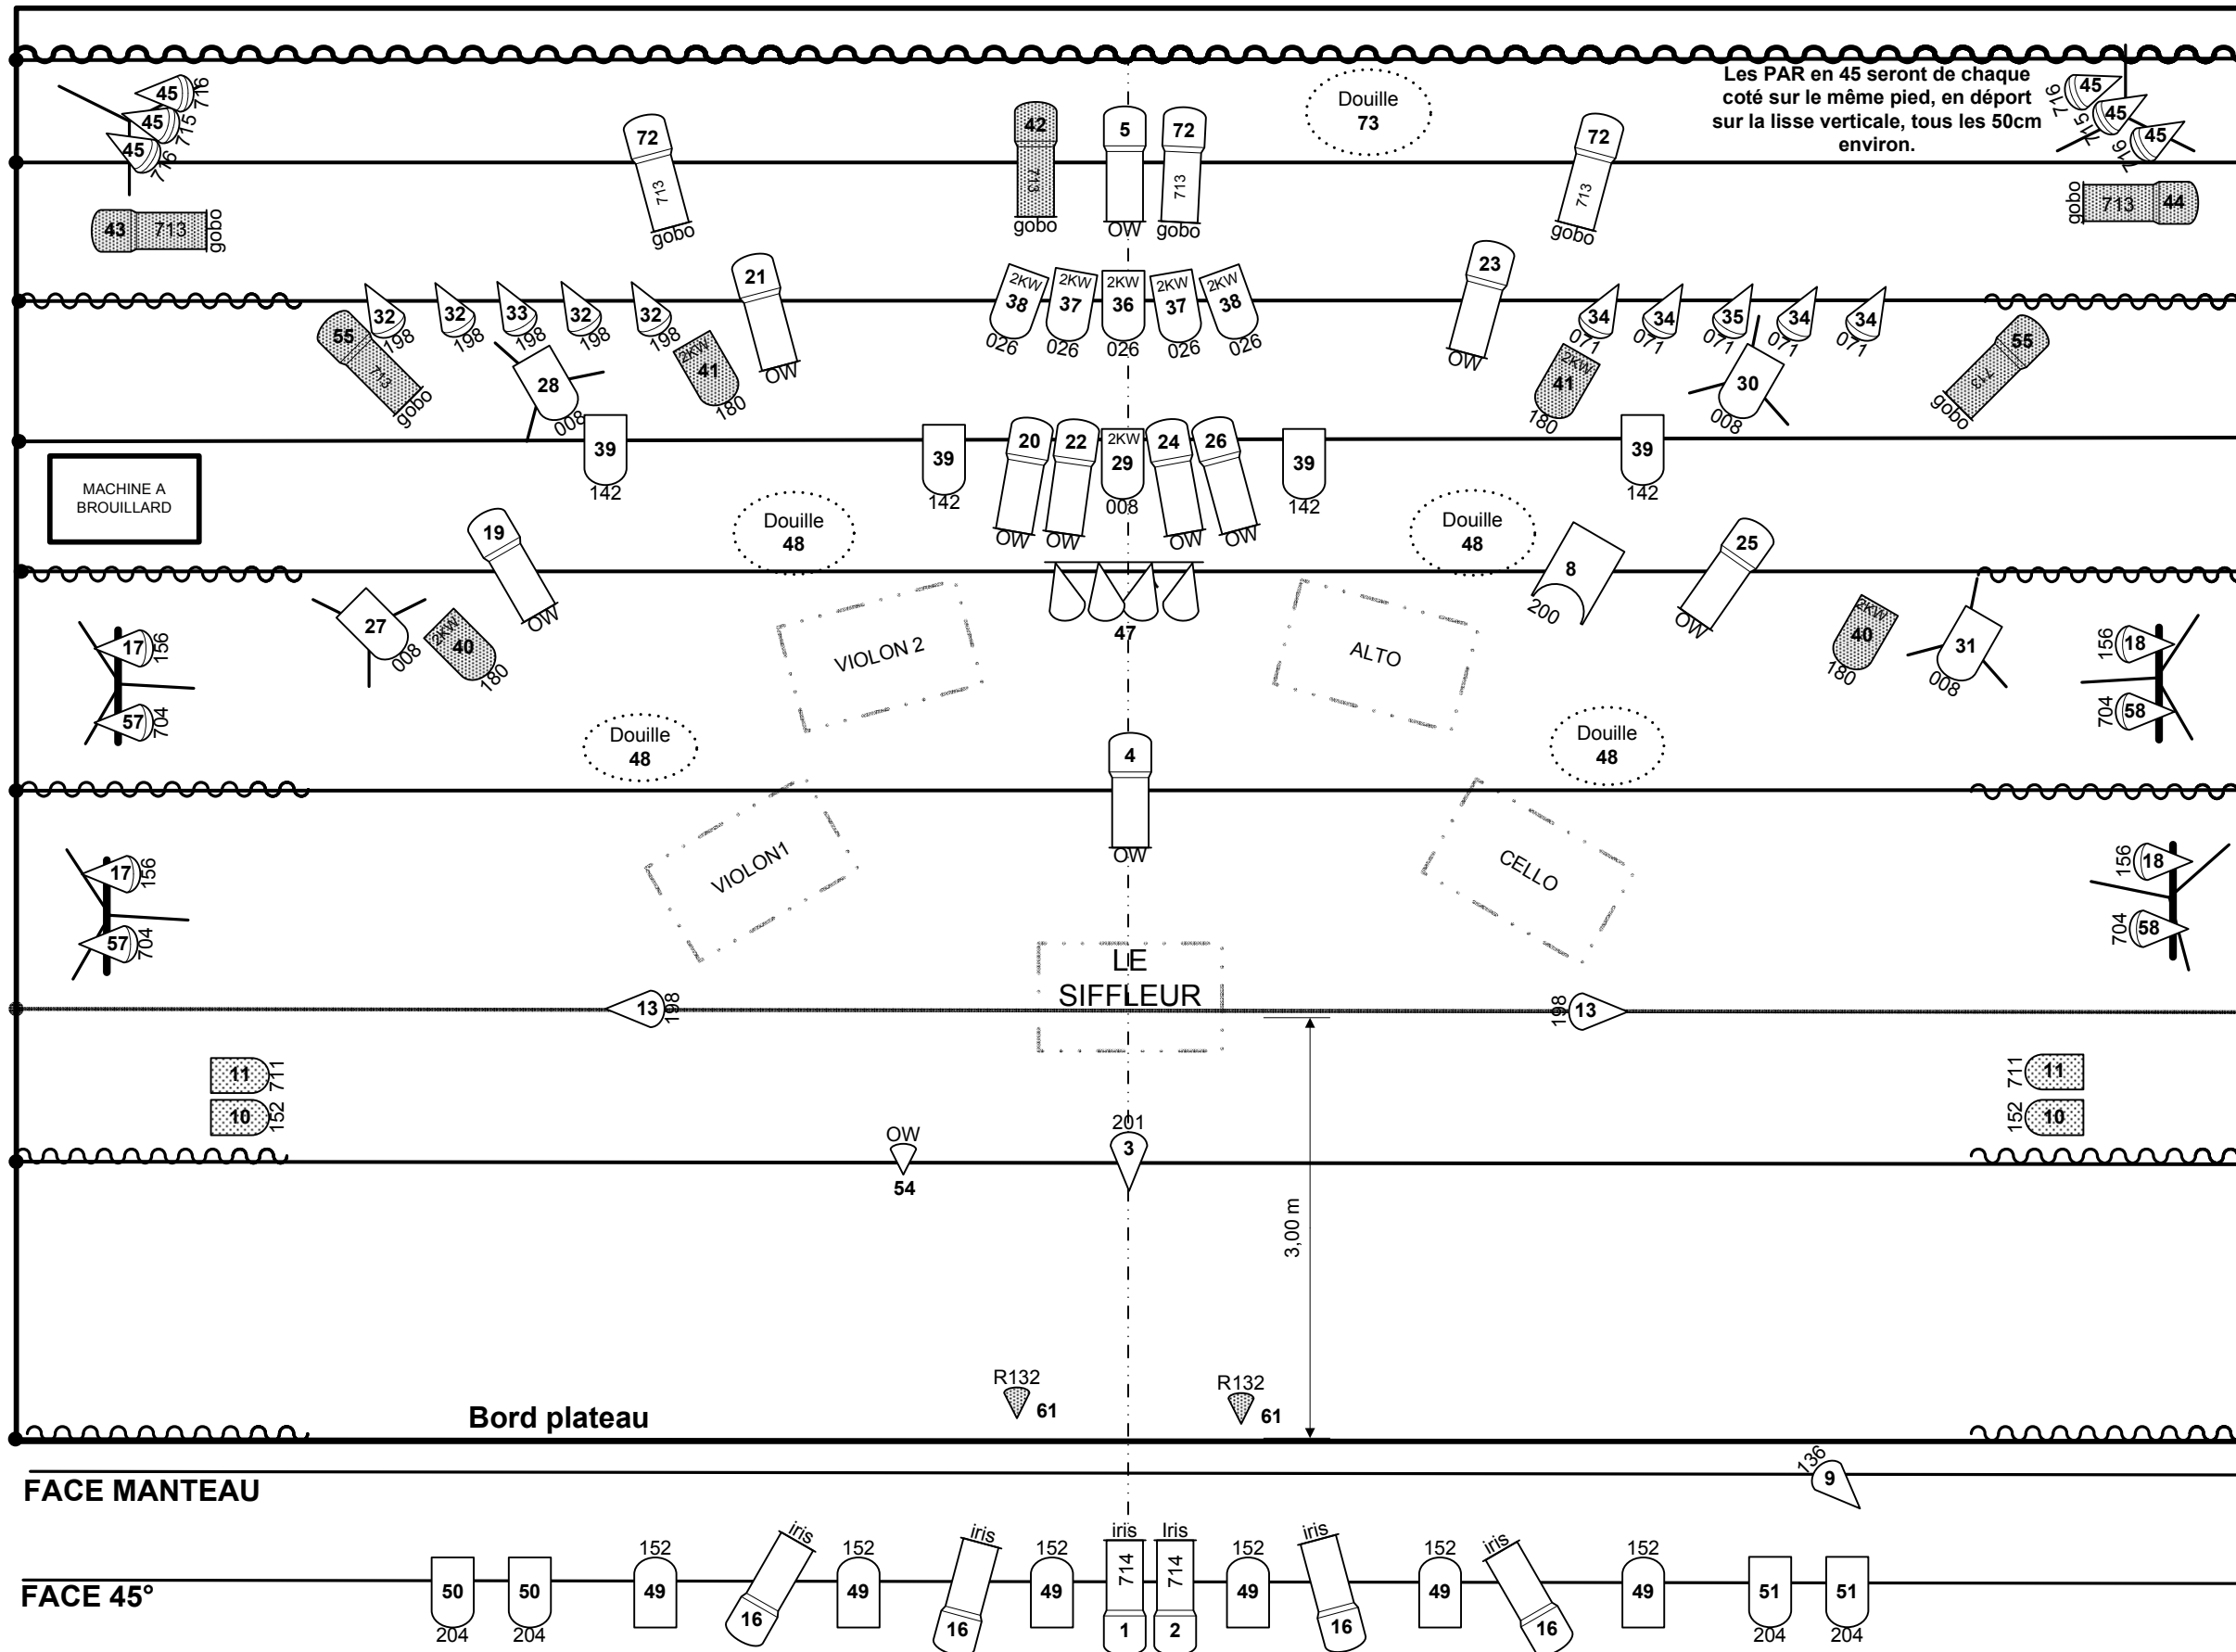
Les PAR en 45 seront de chaque coté sur le même pied, en déport sur la lisse verticale, tous les 50cm environ.

45 716
45 715
45 716
43 713 gobo
72 713 gobo
42 713 gobo
5 OW
72 713 gobo
Douille 73
72 713 gobo
45 716
45 715
45 716
gobo 713 44

21 OW
2KW 38 026
2KW 37 026
2KW 36 026
2KW 37 026
2KW 38 026
23 OW
32 198
32 198
33 198
32 198
32 198
55 713 gobo
28 008
2KW 41 180
34 071
34 071
35 071
34 071
34 071
2KW 41 180
30 008
55 713 gobo

MACHINE A BROUILLARD
39 142
39 142
20 OW
22 OW
2KW 29 008
24 OW
26 OW
39 142
39 142

Douille 48
Douille 48
19 OW
27 008
2KW 40 180
47
8 200
25 OW
2KW 40 180
31 008
17 156
57 704
18 156
58 704
VIOLON 2
ALTO
Douille 48
Douille 48
4 OW
VIOLON1
CELLO
17 156
57 704
18 156
58 704
LE SIFFLEUR
13 198
198 13
11 711
10 152
711 11
152 10
OW 54
201 3
3,00 m
R132 61
R132 61
Bord plateau
FACE MANTEAU
136 9
FACE 45°
50 204
50 204
152 49
iris 16
152 49
iris 16
152 49
iris 714 1
Iris 714 2
152 49
iris 16
152 49
iris 16
152 49
51 204
51 204